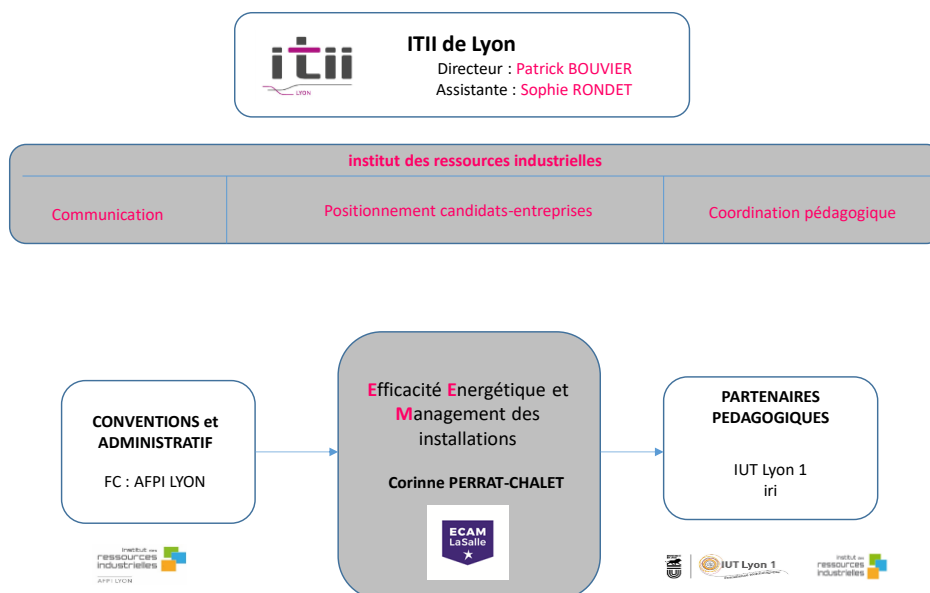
itii
LYON

ITII de Lyon
Directeur : Patrick BOUVIER
Assistante : Sophie RONDET

institut des ressources industrielles

Communication

Positionnement candidats-entreprises

Coordination pédagogique

CONVENTIONS et ADMINISTRATIF

FC : AFPI LYON

institut des ressources industrielles
AFPI LYON

Efficacité Energétique et Management des installations

Corinne PERRAT-CHALET

ECAM LaSalle

PARTENAIRES PEDAGOGIQUES

IUT Lyon 1
iri

IUT Lyon 1

institut des ressources industrielles